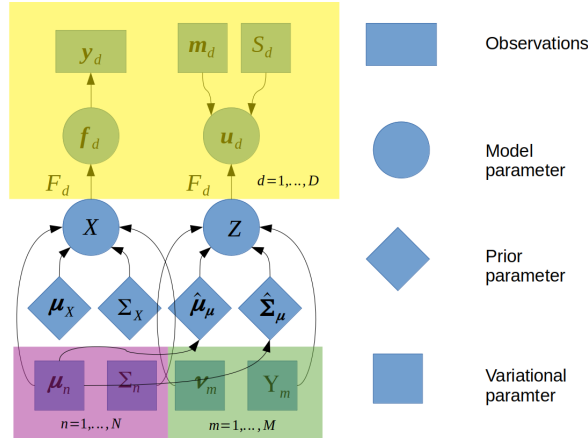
$\boldsymbol{y}_d$

$\boldsymbol{m}_d$

$S_d$

$\boldsymbol{f}_d$

$\boldsymbol{u}_d$

$F_d$

$F_d$

$d=1,\ldots,D$

$X$

$Z$

$\boldsymbol{\mu}_X$

$\Sigma_X$

$\hat{\boldsymbol{\mu}}_{\boldsymbol{\mu}}$

$\hat{\boldsymbol{\Sigma}}_{\boldsymbol{\mu}}$

$\boldsymbol{\mu}_n$

$\Sigma_n$

$\boldsymbol{\nu}_m$

$\Upsilon_m$

$n=1,\ldots,N$

$m=1,\ldots,M$

Observations

Model parameter

Prior parameter

Variational paramter